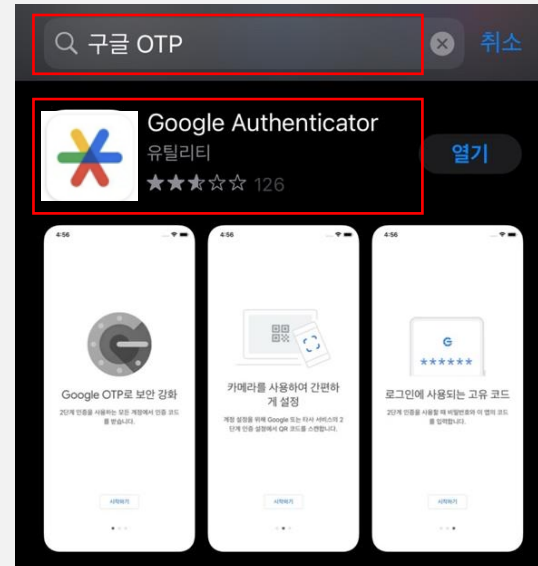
구글 OTP

취소

Google Authenticator

유틸리티

126

열기

4:56

Google OTP로 보안 강화

2단계 인증을 사용하는 모든 계정에서 인증 코드를 받습니다.

시작하기

4:56

카메라를 사용하여 간편하게 설정

계정 설정을 위해 Google 또는 타사 서비스의 2단계 인증 설정에서 QR 코드를 스캔합니다.

시작하기

4:56

G

******

로그인에 사용되는 고유 코드

2단계 인증을 사용할 때 비밀번호와 이 앱의 코드를 입력합니다.

시작하기